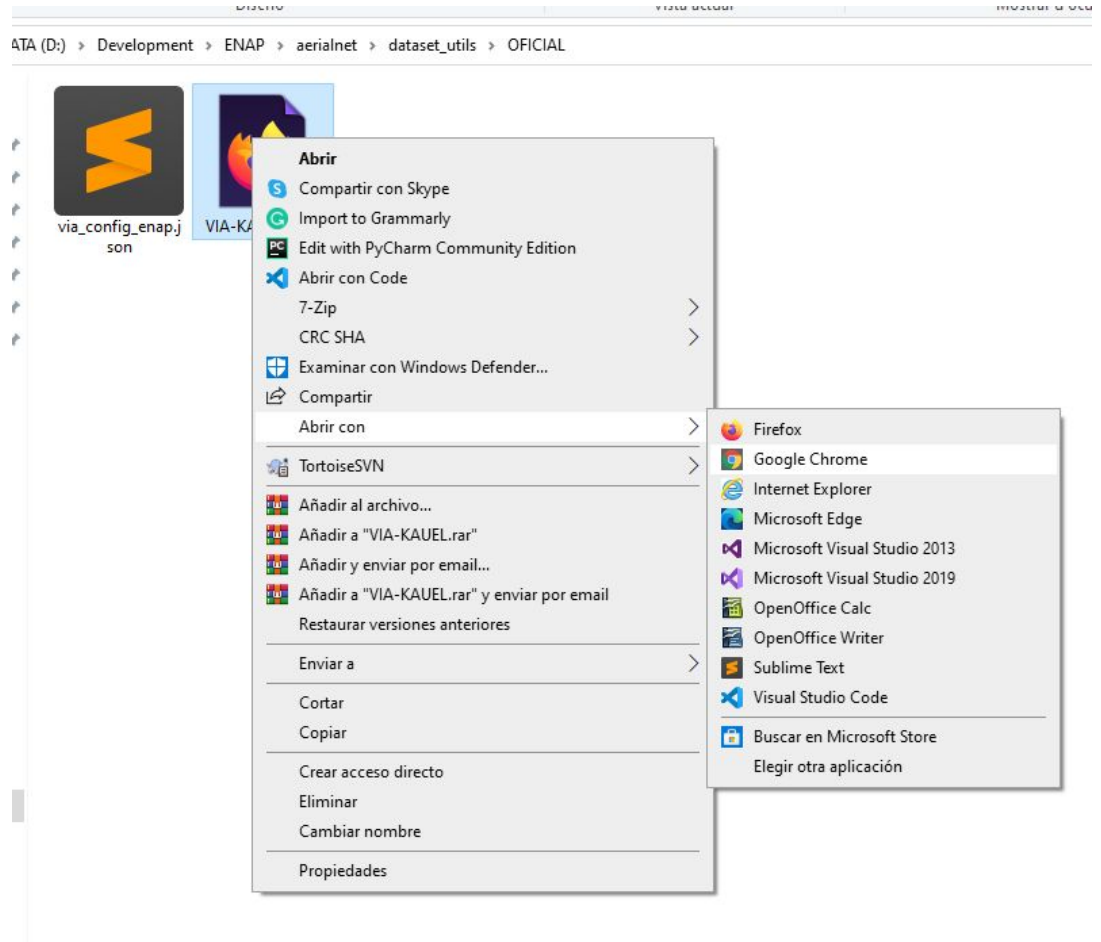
Diseño | Vista actual | Mostrar u ocu

ATA (D:) > Development > ENAP > aerialnet > dataset_utils > OFICIAL

via_config_enap.json

VIA-KA

Abrir
Compartir con Skype
Import to Grammarly
Edit with PyCharm Community Edition
Abrir con Code
7-Zip
CRC SHA
Examinar con Windows Defender...
Compartir
Abrir con
TortoiseSVN
Añadir al archivo...
Añadir a "VIA-KAUEL.rar"
Añadir y enviar por email...
Añadir a "VIA-KAUEL.rar" y enviar por email
Restaurar versiones anteriores
Enviar a
Cortar
Copiar
Crear acceso directo
Eliminar
Cambiar nombre
Propiedades

Firefox
Google Chrome
Internet Explorer
Microsoft Edge
Microsoft Visual Studio 2013
Microsoft Visual Studio 2019
OpenOffice Calc
OpenOffice Writer
Sublime Text
Visual Studio Code
Buscar en Microsoft Store
Elegir otra aplicación